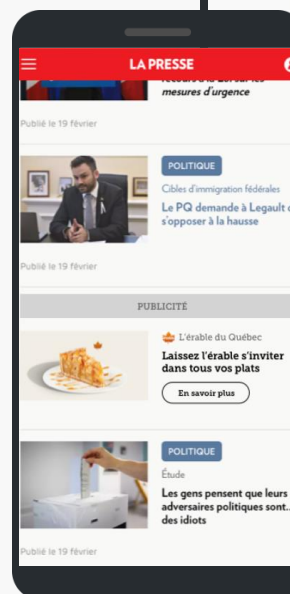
LA PRESSE

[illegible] mesures d'urgence

Publié le 19 février

POLITIQUE

Cibles d'immigration fédérales

Le PQ demande à Legault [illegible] s'opposer à la hausse

Publié le 19 février

PUBLICITÉ

L'érable du Québec

Laissez l'érable s'inviter dans tous vos plats

En savoir plus

POLITIQUE

Étude

Les gens pensent que leurs adversaires politiques sont... des idiots

Publié le 19 février